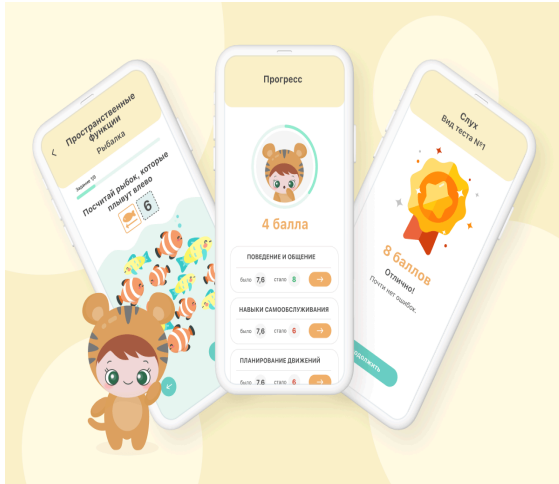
Пространственные функции
Рыбалка
Задание 10
Посчитай рыбок, которые плывут влево
6

Прогресс
4 балла
ПОВЕДЕНИЕ И ОБЩЕНИЕ
было 7,6 стало 8
НАВЫКИ САМООБСЛУЖИВАНИЯ
было 7,6 стало 6
ПЛАНИРОВАНИЕ ДВИЖЕНИЙ
было 7,6 стало 6

Слух
Вид теста №1
8 баллов
Отлично!
Почти нет ошибок.
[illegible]должить